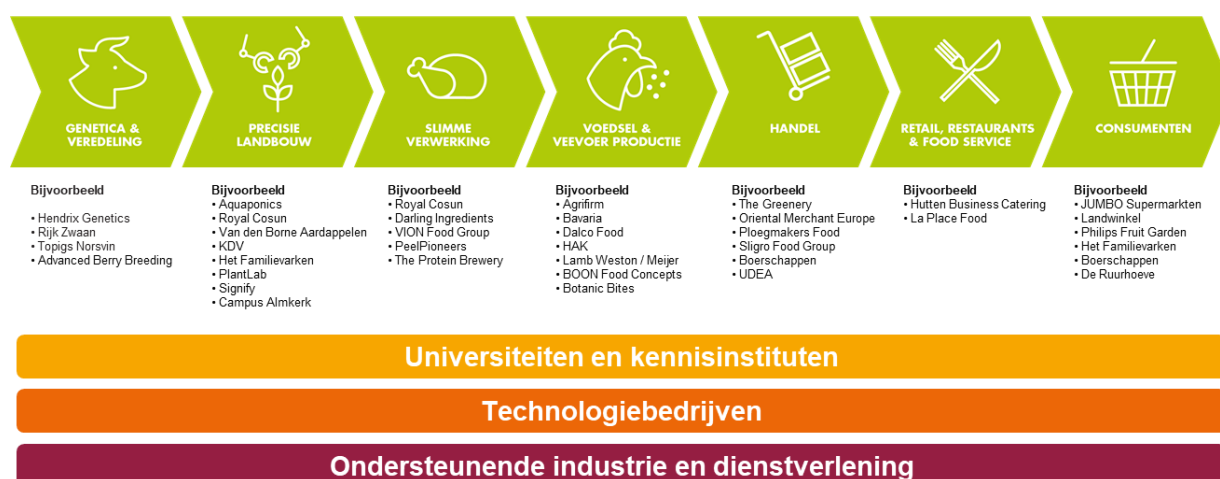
GENETICA & VEREDELING

Bijvoorbeeld

• Hendrix Genetics
• Rijk Zwaan
• Topigs Norsvin
• Advanced Berry Breeding

PRECISIE LANDBOUW

Bijvoorbeeld
• Aquaponics
• Royal Cosun
• Van den Borne Aardappelen
• KDV
• Het Familievarken
• PlantLab
• Signify
• Campus Almkerk

SLIMME VERWERKING

Bijvoorbeeld
• Royal Cosun
• Darling Ingredients
• VION Food Group
• PeelPioneers
• The Protein Brewery

VOEDSEL & VEEVOER PRODUCTIE

Bijvoorbeeld
• Agrifirm
• Bavaria
• Dalco Food
• HAK
• Lamb Weston / Meijer
• BOON Food Concepts
• Botanic Bites

HANDEL

Bijvoorbeeld
• The Greenery
• Oriental Merchant Europe
• Ploegmakers Food
• Sligro Food Group
• Boerschappen
• UDEA

RETAIL, RESTAURANTS & FOOD SERVICE

Bijvoorbeeld
• Hutten Business Catering
• La Place Food

CONSUMENTEN

Bijvoorbeeld
• JUMBO Supermarkten
• Landwinkel
• Philips Fruit Garden
• Het Familievarken
• Boerschappen
• De Ruurhoeve

Universiteiten en kennisinstituten

Technologiebedrijven

Ondersteunende industrie en dienstverlening